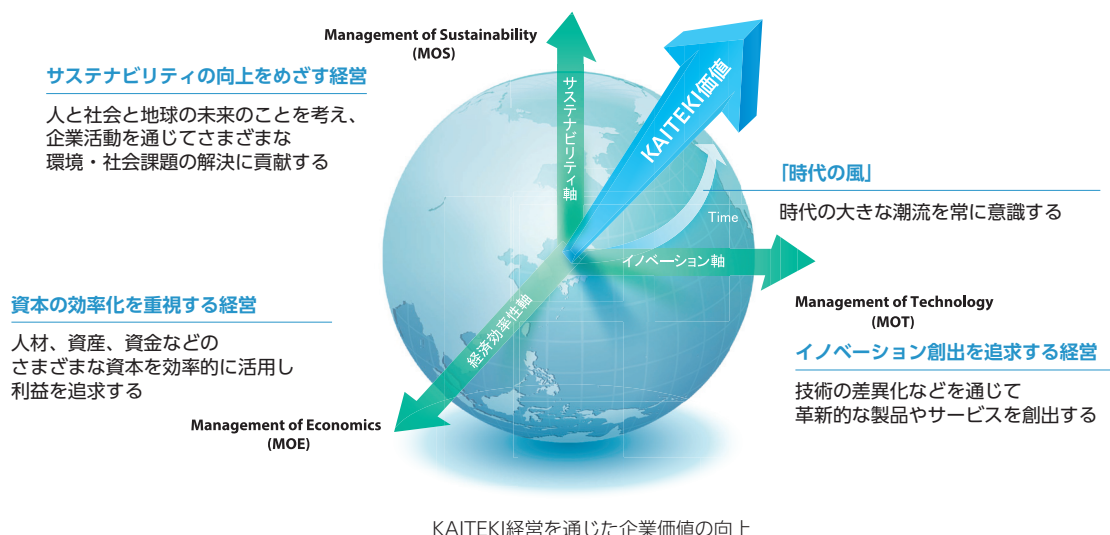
Management of Sustainability
(MOS)

サステナビリティの向上をめざす経営

人と社会と地球の未来のことを考え、企業活動を通じてさまざまな環境・社会課題の解決に貢献する

サステナビリティ軸

KAITEKI価値

「時代の風」

時代の大きな潮流を常に意識する

Time

イノベーション軸

Management of Technology
(MOT)

イノベーション創出を追求する経営

技術の差異化などを通じて革新的な製品やサービスを創出する

資本の効率化を重視する経営

人材、資産、資金などのさまざまな資本を効率的に活用し利益を追求する

経済効率性軸

Management of Economics
(MOE)

KAITEKI経営を通じた企業価値の向上